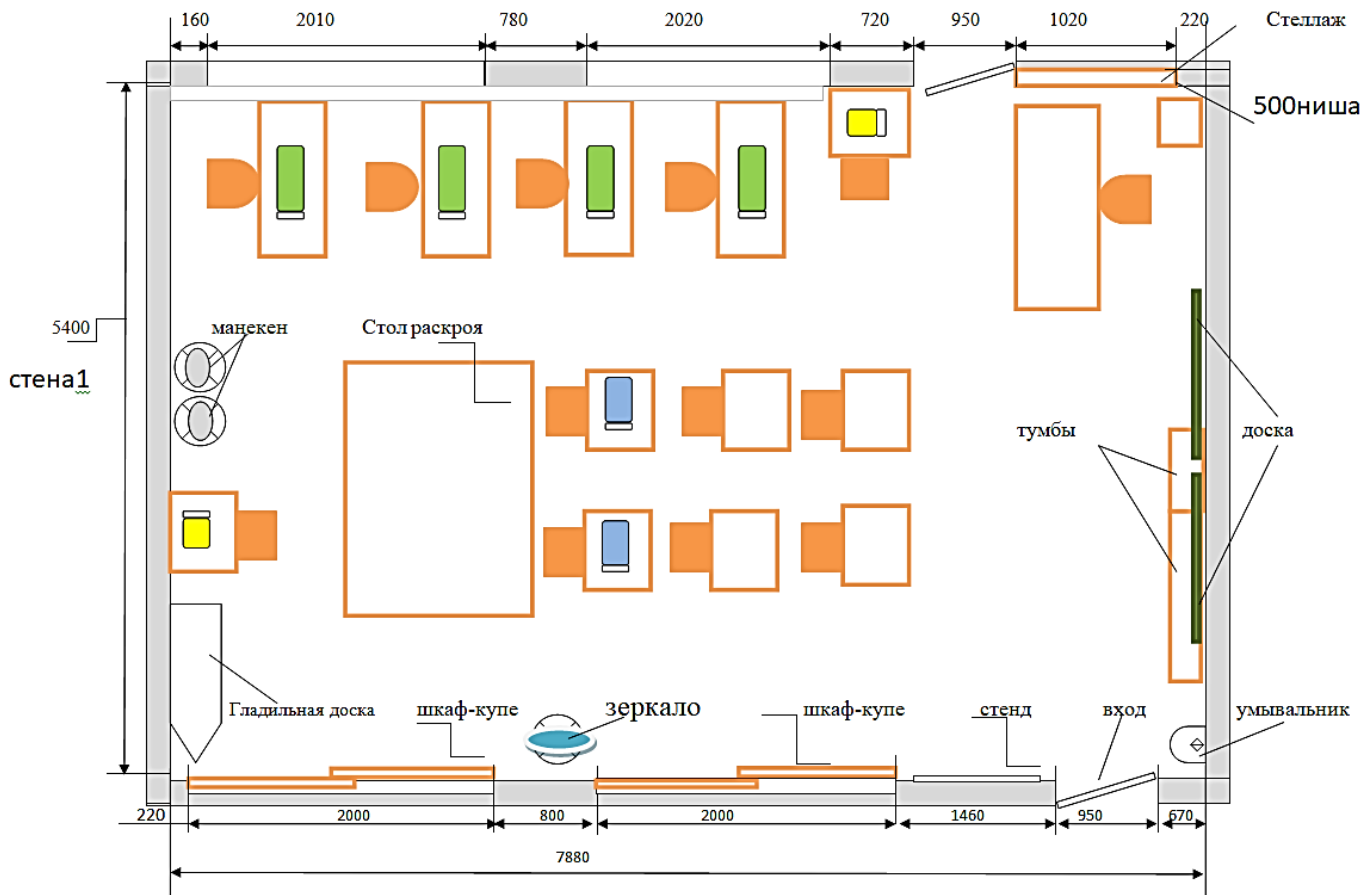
160 2010 780 2020 720 950 1020 220 Стеллаж

500ниша

5400

стена1

манекен

Стол раскроя

тумбы

доска

Гладильная доска

шкаф-купе

зеркало

шкаф-купе

стенд

вход

умывальник

220 2000 800 2000 1460 950 670

7880